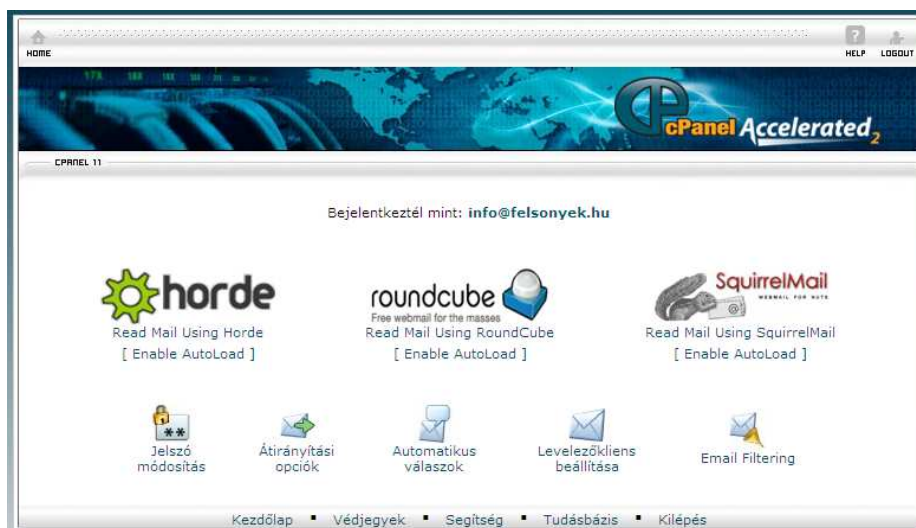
HOME

HELP LOGOUT

cPanel Accelerated$_2$

CPANEL 11

Bejelentkeztél mint: info@felsonyek.hu

horde
Read Mail Using Horde
[ Enable AutoLoad ]

roundcube
Free webmail for the masses
Read Mail Using RoundCube
[ Enable AutoLoad ]

SquirrelMail
WEBMAIL FOR NUTS
Read Mail Using SquirrelMail
[ Enable AutoLoad ]

Jelszó módosítás

Átirányítási opciók

Automatikus válaszok

Levelezőkliens beállítása

Email Filtering

Kezdőlap • Védjegyek • Segítség • Tudásbázis • Kilépés